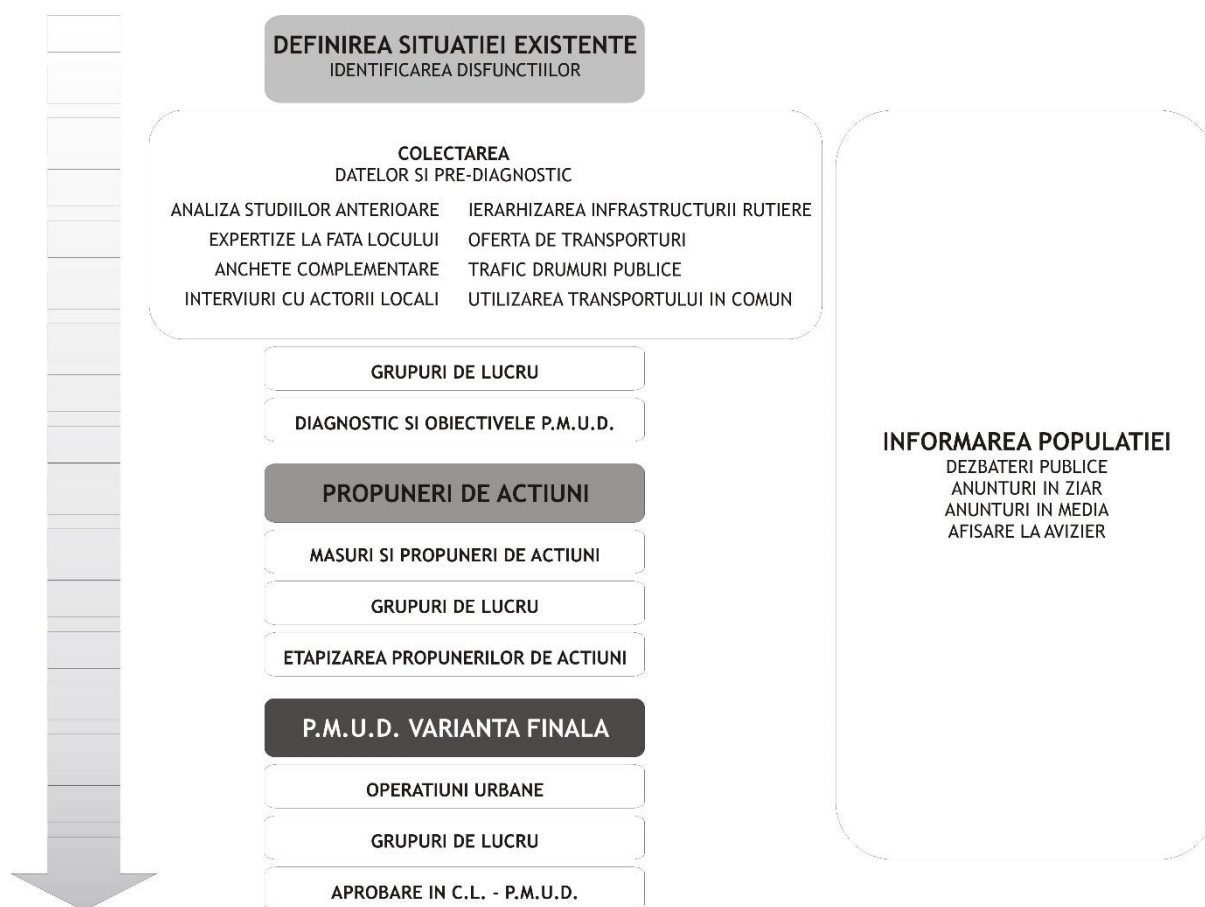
DEFINIREA SITUATIEI EXISTENTE
IDENTIFICAREA DISFUNCTIILOR

COLECTAREA
DATELOR SI PRE-DIAGNOSTIC

ANALIZA STUDIILOR ANTERIOARE
EXPERTIZE LA FATA LOCULUI
ANCHETE COMPLEMENTARE
INTERVIURI CU ACTORII LOCALI

IERARHIZAREA INFRASTRUCTURII RUTIERE
OFERTA DE TRANSPORTURI
TRAFIC DRUMURI PUBLICE
UTILIZAREA TRANSPORTULUI IN COMUN

GRUPURI DE LUCRU

DIAGNOSTIC SI OBIECTIVELE P.M.U.D.

PROPUNERI DE ACTIUNI

MASURI SI PROPUNERI DE ACTIUNI

GRUPURI DE LUCRU

ETAPIZAREA PROPUNERILOR DE ACTIUNI

P.M.U.D. VARIANTA FINALA

OPERATIUNI URBANE

GRUPURI DE LUCRU

APROBARE IN C.L. - P.M.U.D.

INFORMAREA POPULATIEI
DEZBATERI PUBLICE
ANUNTURI IN ZIAR
ANUNTURI IN MEDIA
AFISARE LA AVIZIER